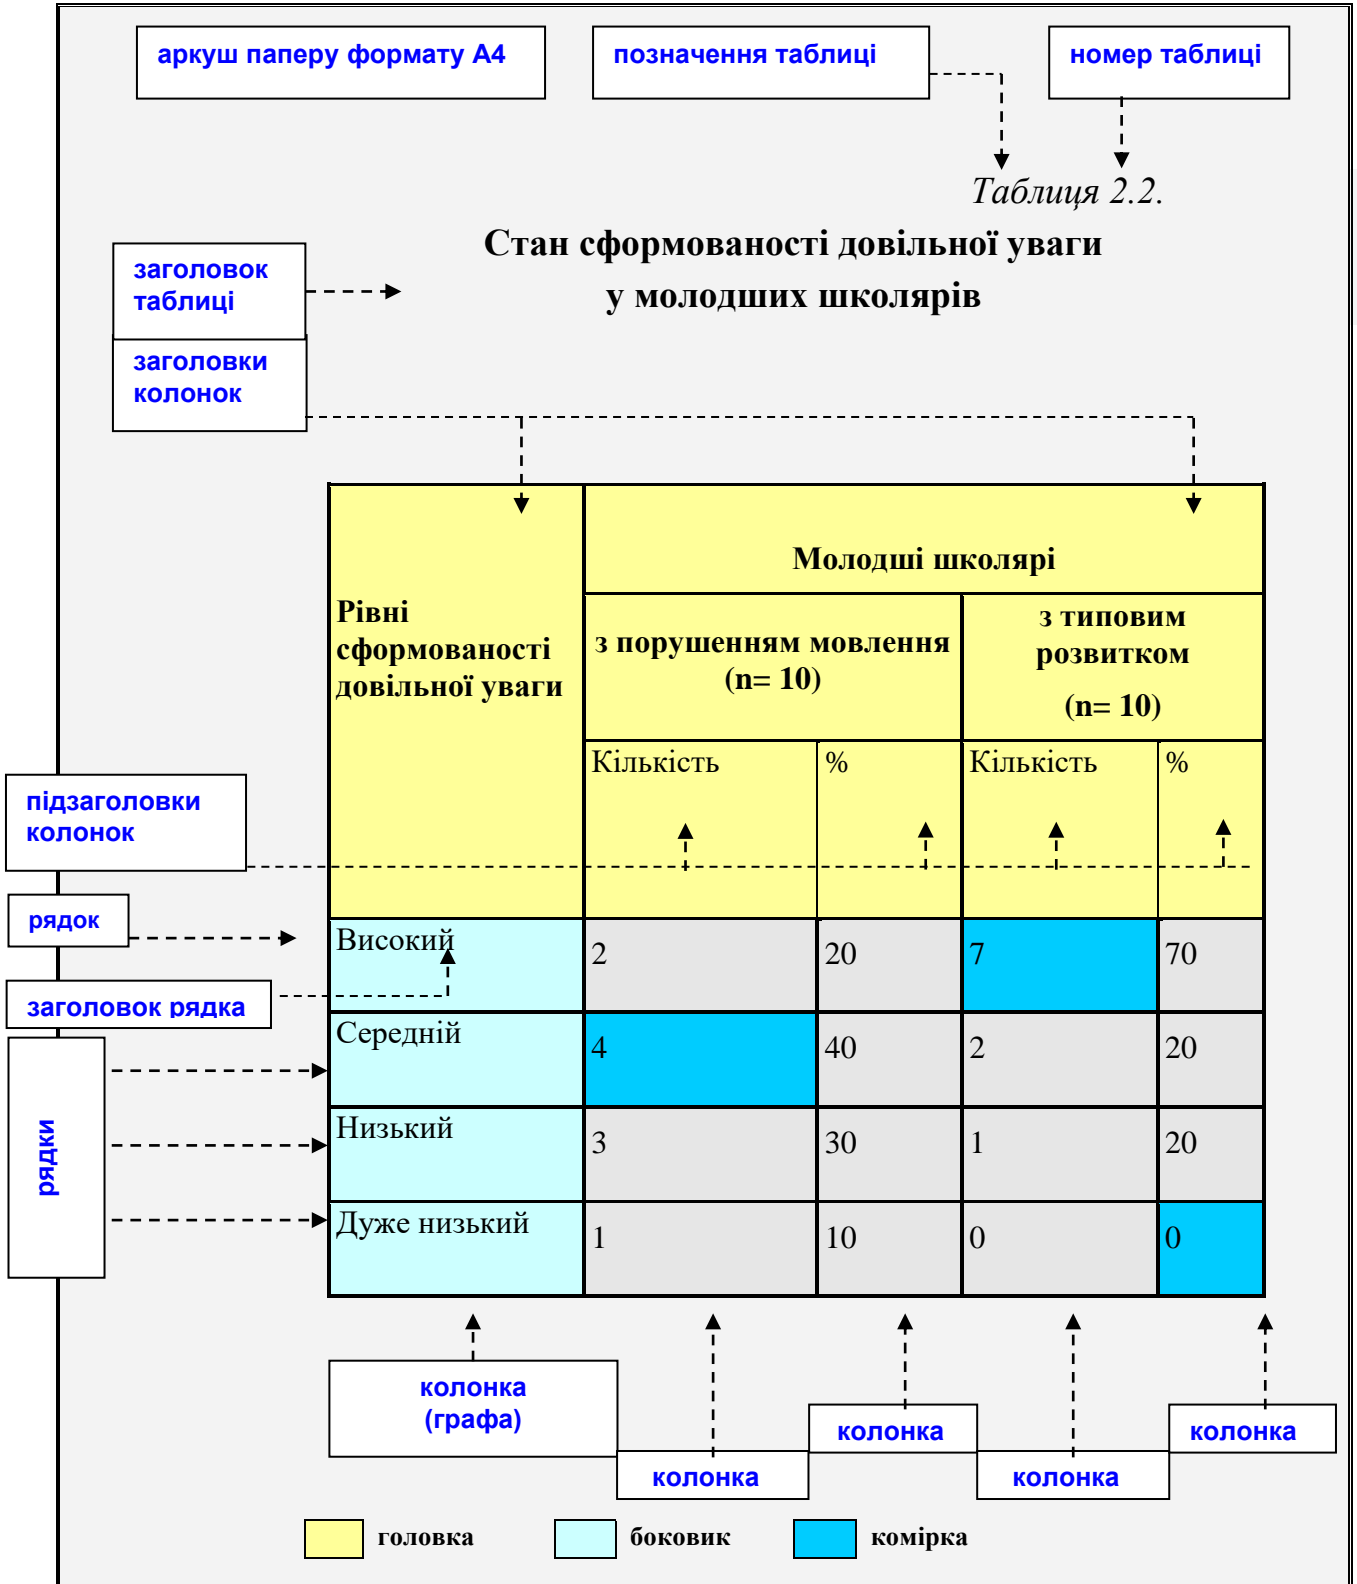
аркуш паперу формату А4

позначення таблиці

номер таблиці

Таблиця 2.2.

заголовок таблиці

Стан сформованості довільної уваги у молодших школярів

заголовки колонок

| Рівні сформованості довільної уваги | Молодші школярі | | | |
|---|---|---|---|---|
| | з порушенням мовлення (n= 10) | | з типовим розвитком (n= 10) | |
| | Кількість | % | Кількість | % |
| Високий | 2 | 20 | 7 | 70 |
| Середній | 4 | 40 | 2 | 20 |
| Низький | 3 | 30 | 1 | 20 |
| Дуже низький | 1 | 10 | 0 | 0 |

підзаголовки колонок

рядок

заголовок рядка

рядки

колонка (графа)

колонка

колонка

колонка

колонка

головка

боковик

комірка